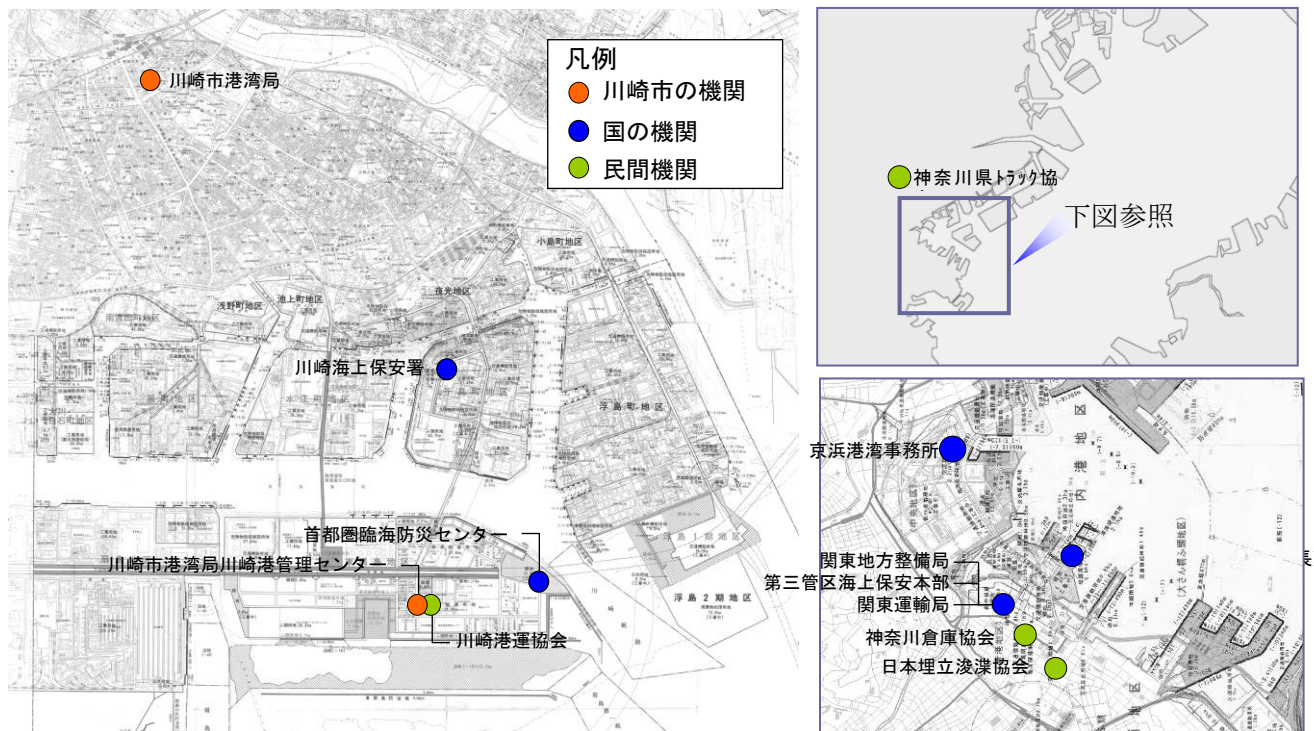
凡例
川崎市の機関
国の機関
民間機関

川崎市港湾局

小島町地区
浅野町地区
池上町地区
夜光地区
川崎海上保安署
浮島町地区
浮島1期地区
浮島2期地区

首都圏臨海防災センター
川崎市港湾局川崎港管理センター
川崎港運協会

神奈川県トラック協
下図参照

京浜港湾事務所
関東地方整備局
第三管区海上保安本部
関東運輸局
神奈川倉庫協会
日本埋立浚渫協会